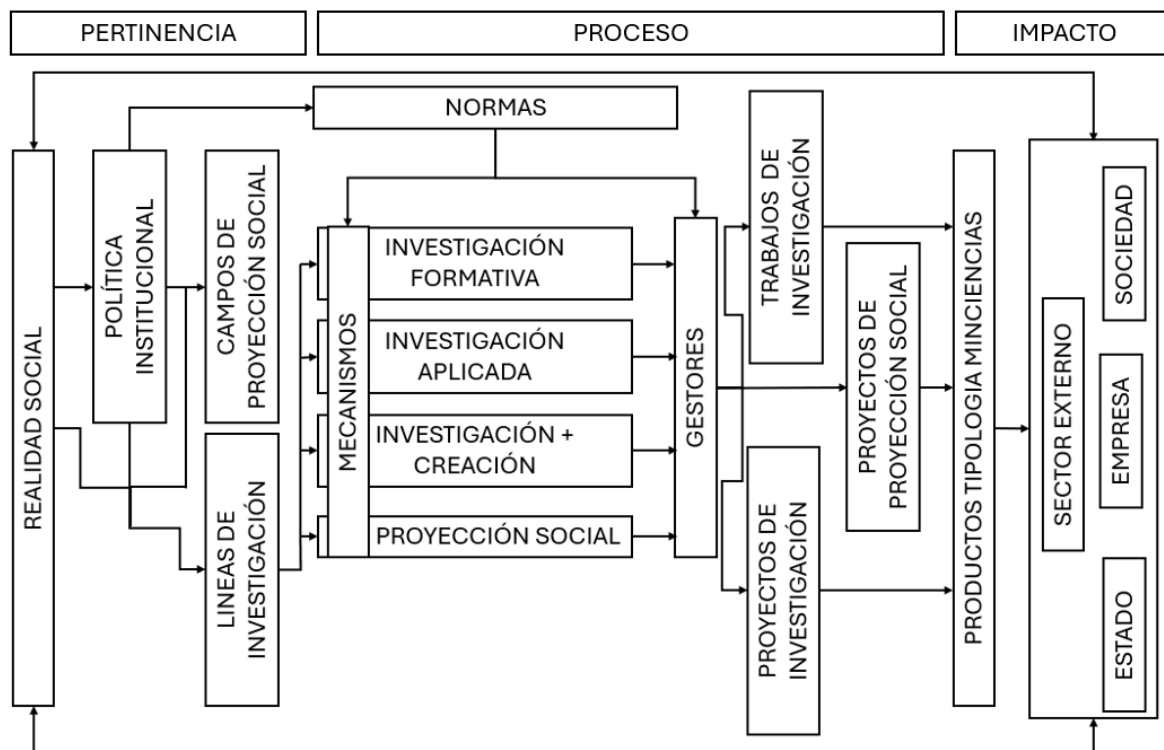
PERTINENCIA

PROCESO

IMPACTO

NORMAS

REALIDAD SOCIAL

POLÍTICA INSTITUCIONAL

CAMPOS DE PROYECCIÓN SOCIAL

LINEAS DE INVESTIGACIÓN

MECANISMOS

INVESTIGACIÓN FORMATIVA

INVESTIGACIÓN APLICADA

INVESTIGACIÓN + CREACIÓN

PROYECCIÓN SOCIAL

GESTORES

TRABAJOS DE INVESTIGACIÓN

PROYECTOS DE PROYECCIÓN SOCIAL

PROYECTOS DE INVESTIGACIÓN

PRODUCTOS TIPOLOGIA MINCIENCIAS

SECTOR EXTERNO

SOCIEDAD

EMPRESA

ESTADO